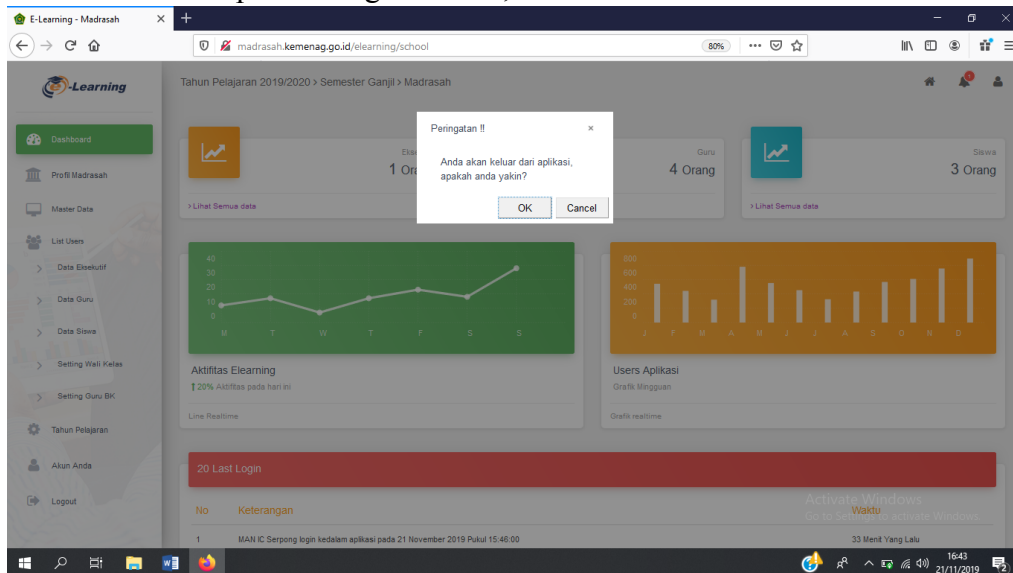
E-Learning - Madrasah
madrasah.kemenag.go.id/elearning/school
80%

E-Learning

Tahun Pelajaran 2019/2020 > Semester Ganjil > Madrasah

Dashboard
Profil Madrasah
Master Data
List Users
Data Eksekutif
Data Guru
Data Siswa
Setting Wali Kelas
Setting Guru BK
Tahun Pelajaran
Akun Anda
Logout

Eks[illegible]
1 Or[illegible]
> Lihat Semua data

Guru
4 Orang

Siswa
3 Orang
> Lihat Semua data

Peringatan !!
Anda akan keluar dari aplikasi, apakah anda yakin?
OK
Cancel

40
30
20
10
0
M T W T F S S

Aktifitas Elearning
20% Aktifitas pada hari ini
Line Realtime

800
600
400
200
0
J F M A M J J A S O N D

Users Aplikasi
Grafik Mingguan
Grafik realtime

20 Last Login

| No | Keterangan | Waktu |
|---|---|---|
| 1 | MAN IC Serpong login kedalam aplikasi pada 21 November 2019 Pukul 15:48:00 | 33 Menit Yang Lalu |

Activate Windows
Go to Settings to activate Windows.

16:43
21/11/2019